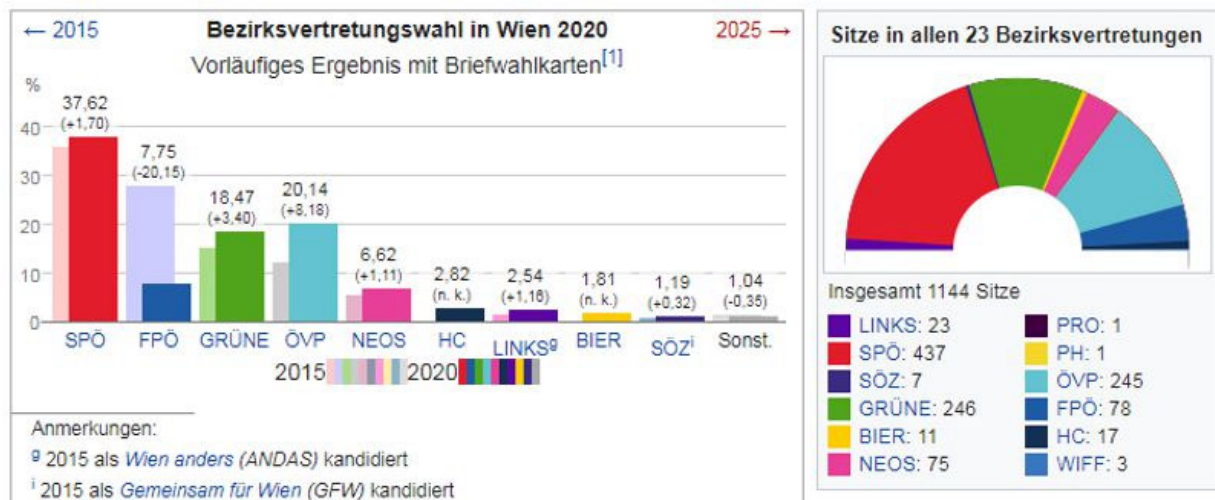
← 2015 Bezirksvertretungswahl in Wien 2020 2025 →

Vorläufiges Ergebnis mit Briefwahlkarten[1]

%
40
30
20
10
0

37,62 (+1,70)
7,75 (-20,15)
18,47 (+3,40)
20,14 (+8,18)
6,62 (+1,11)
2,82 (n. k.)
2,54 (+1,16)
1,81 (n. k.)
1,19 (+0,32)
1,04 (-0,35)

SPÖ FPÖ GRÜNE ÖVP NEOS HC LINKS$^{g}$ BIER SÖZ$^{i}$ Sonst.

2015 2020

Anmerkungen:
$^{g}$ 2015 als Wien anders (ANDAS) kandidiert
$^{i}$ 2015 als Gemeinsam für Wien (GFW) kandidiert

Sitze in allen 23 Bezirksvertretungen

Insgesamt 1144 Sitze

LINKS: 23
SPÖ: 437
SÖZ: 7
GRÜNE: 246
BIER: 11
NEOS: 75
PRO: 1
PH: 1
ÖVP: 245
FPÖ: 78
HC: 17
WIFF: 3